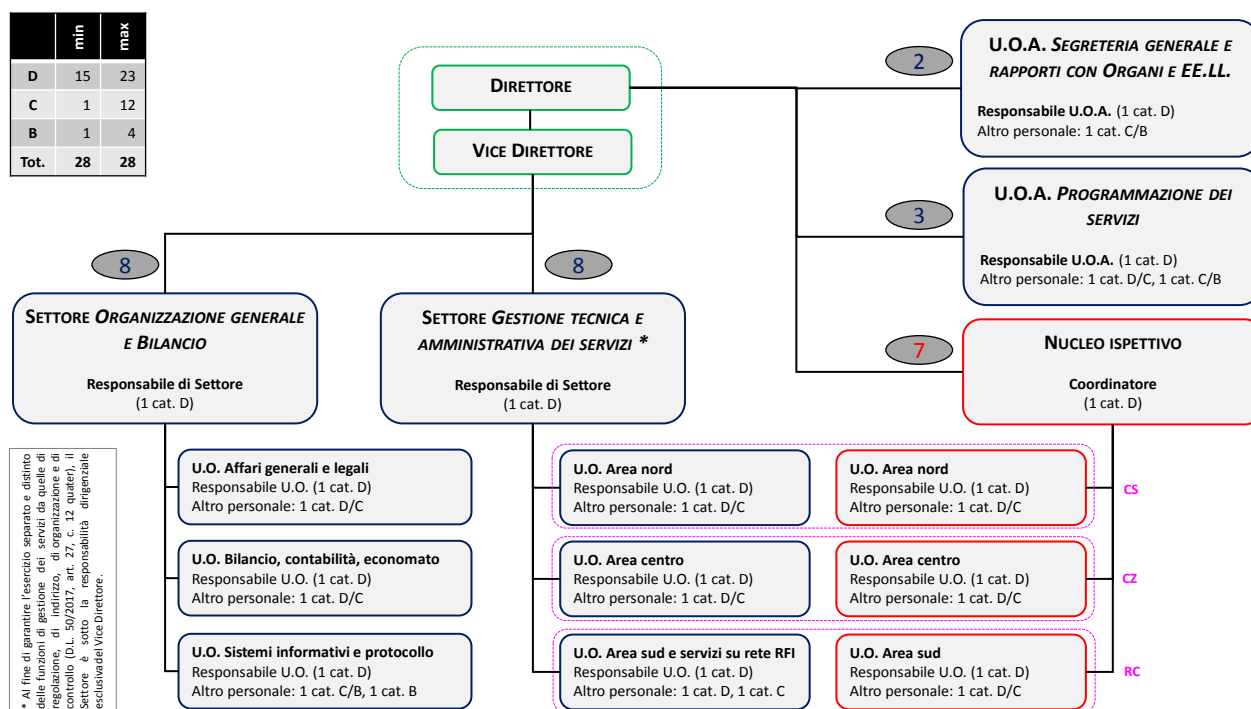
|  | min | max |
|---|---|---|
| D | 15 | 23 |
| C | 1 | 12 |
| B | 1 | 4 |
| Tot. | 28 | 28 |

DIRETTORE

VICE DIRETTORE

2

U.O.A. SEGRETERIA GENERALE E RAPPORTI CON ORGANI E EE.LL.

Responsabile U.O.A. (1 cat. D)
Altro personale: 1 cat. C/B

3

U.O.A. PROGRAMMAZIONE DEI SERVIZI

Responsabile U.O.A. (1 cat. D)
Altro personale: 1 cat. D/C, 1 cat. C/B

8

8

7

SETTORE ORGANIZZAZIONE GENERALE E BILANCIO

Responsabile di Settore
(1 cat. D)

SETTORE GESTIONE TECNICA E AMMINISTRATIVA DEI SERVIZI *

Responsabile di Settore
(1 cat. D)

NUCLEO ISPETTIVO

Coordinatore
(1 cat. D)

* Al fine di garantire l'esercizio separato e distinto delle funzioni di gestione dei servizi da quelle di regolazione, di indirizzo, di organizzazione e di controllo (D.L. 50/2017, art. 27, c. 12 quater), il Settore è sotto la responsabilità dirigenziale esclusiva del Vice Direttore.

U.O. Affari generali e legali
Responsabile U.O. (1 cat. D)
Altro personale: 1 cat. D/C

U.O. Bilancio, contabilità, economato
Responsabile U.O. (1 cat. D)
Altro personale: 1 cat. D/C

U.O. Sistemi informativi e protocollo
Responsabile U.O. (1 cat. D)
Altro personale: 1 cat. C/B, 1 cat. B

U.O. Area nord
Responsabile U.O. (1 cat. D)
Altro personale: 1 cat. D/C

U.O. Area nord
Responsabile U.O. (1 cat. D)
Altro personale: 1 cat. D/C

CS

U.O. Area centro
Responsabile U.O. (1 cat. D)
Altro personale: 1 cat. D/C

U.O. Area centro
Responsabile U.O. (1 cat. D)
Altro personale: 1 cat. D/C

CZ

U.O. Area sud e servizi su rete RFI
Responsabile U.O. (1 cat. D)
Altro personale: 1 cat. D, 1 cat. C

U.O. Area sud
Responsabile U.O. (1 cat. D)
Altro personale: 1 cat. D/C

RC